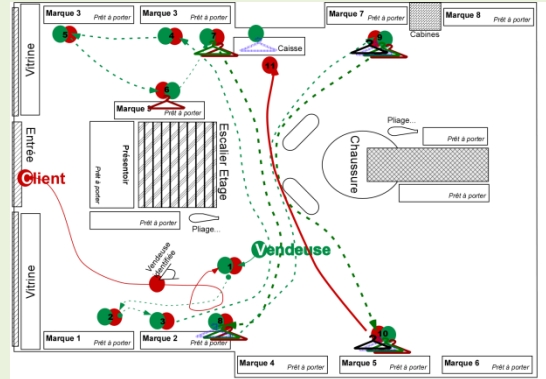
Marque 3
Prêt à porter
Marque 3
Prêt à porter
Marque 7
Prêt à porter
Marque 8
Prêt à porter
Cabines
Caisse
Vitrine
Entrée
Client
Vitrine
Marque 9
Prêt à porter
Présentoir
Prêt à porter
Escalier Etage
Pliage...
Prêt à porter
Chaussure
Prêt à porter
Prêt à porter
Prêt à porter
Pliage...
Vendeuse identifiée
Vendeuse
Marque 1
Prêt à porter
Marque 2
Prêt à porter
Marque 4
Prêt à porter
Marque 5
Prêt à porter
Marque 6
Prêt à porter
5
4
7
6
11
9
1
2
3
8
10